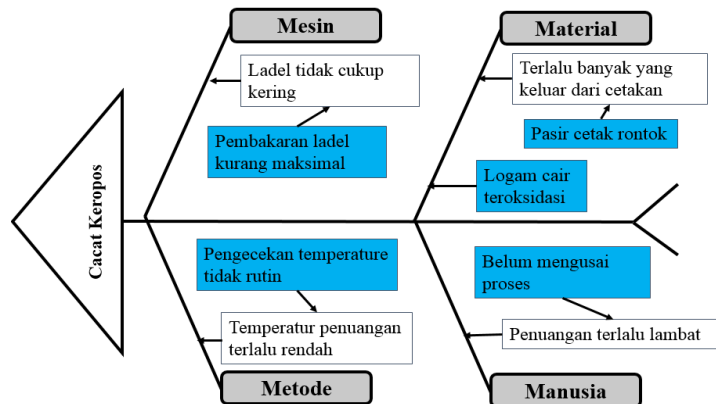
Cacat Keropos

Mesin

Ladel tidak cukup kering

Pembakaran ladel kurang maksimal

Material

Terlalu banyak yang keluar dari cetakan

Pasir cetak rontok

Logam cair teroksidasi

Pengecekan temperature tidak rutin

Temperatur penuangan terlalu rendah

Metode

Belum mengusai proses

Penuangan terlalu lambat

Manusia